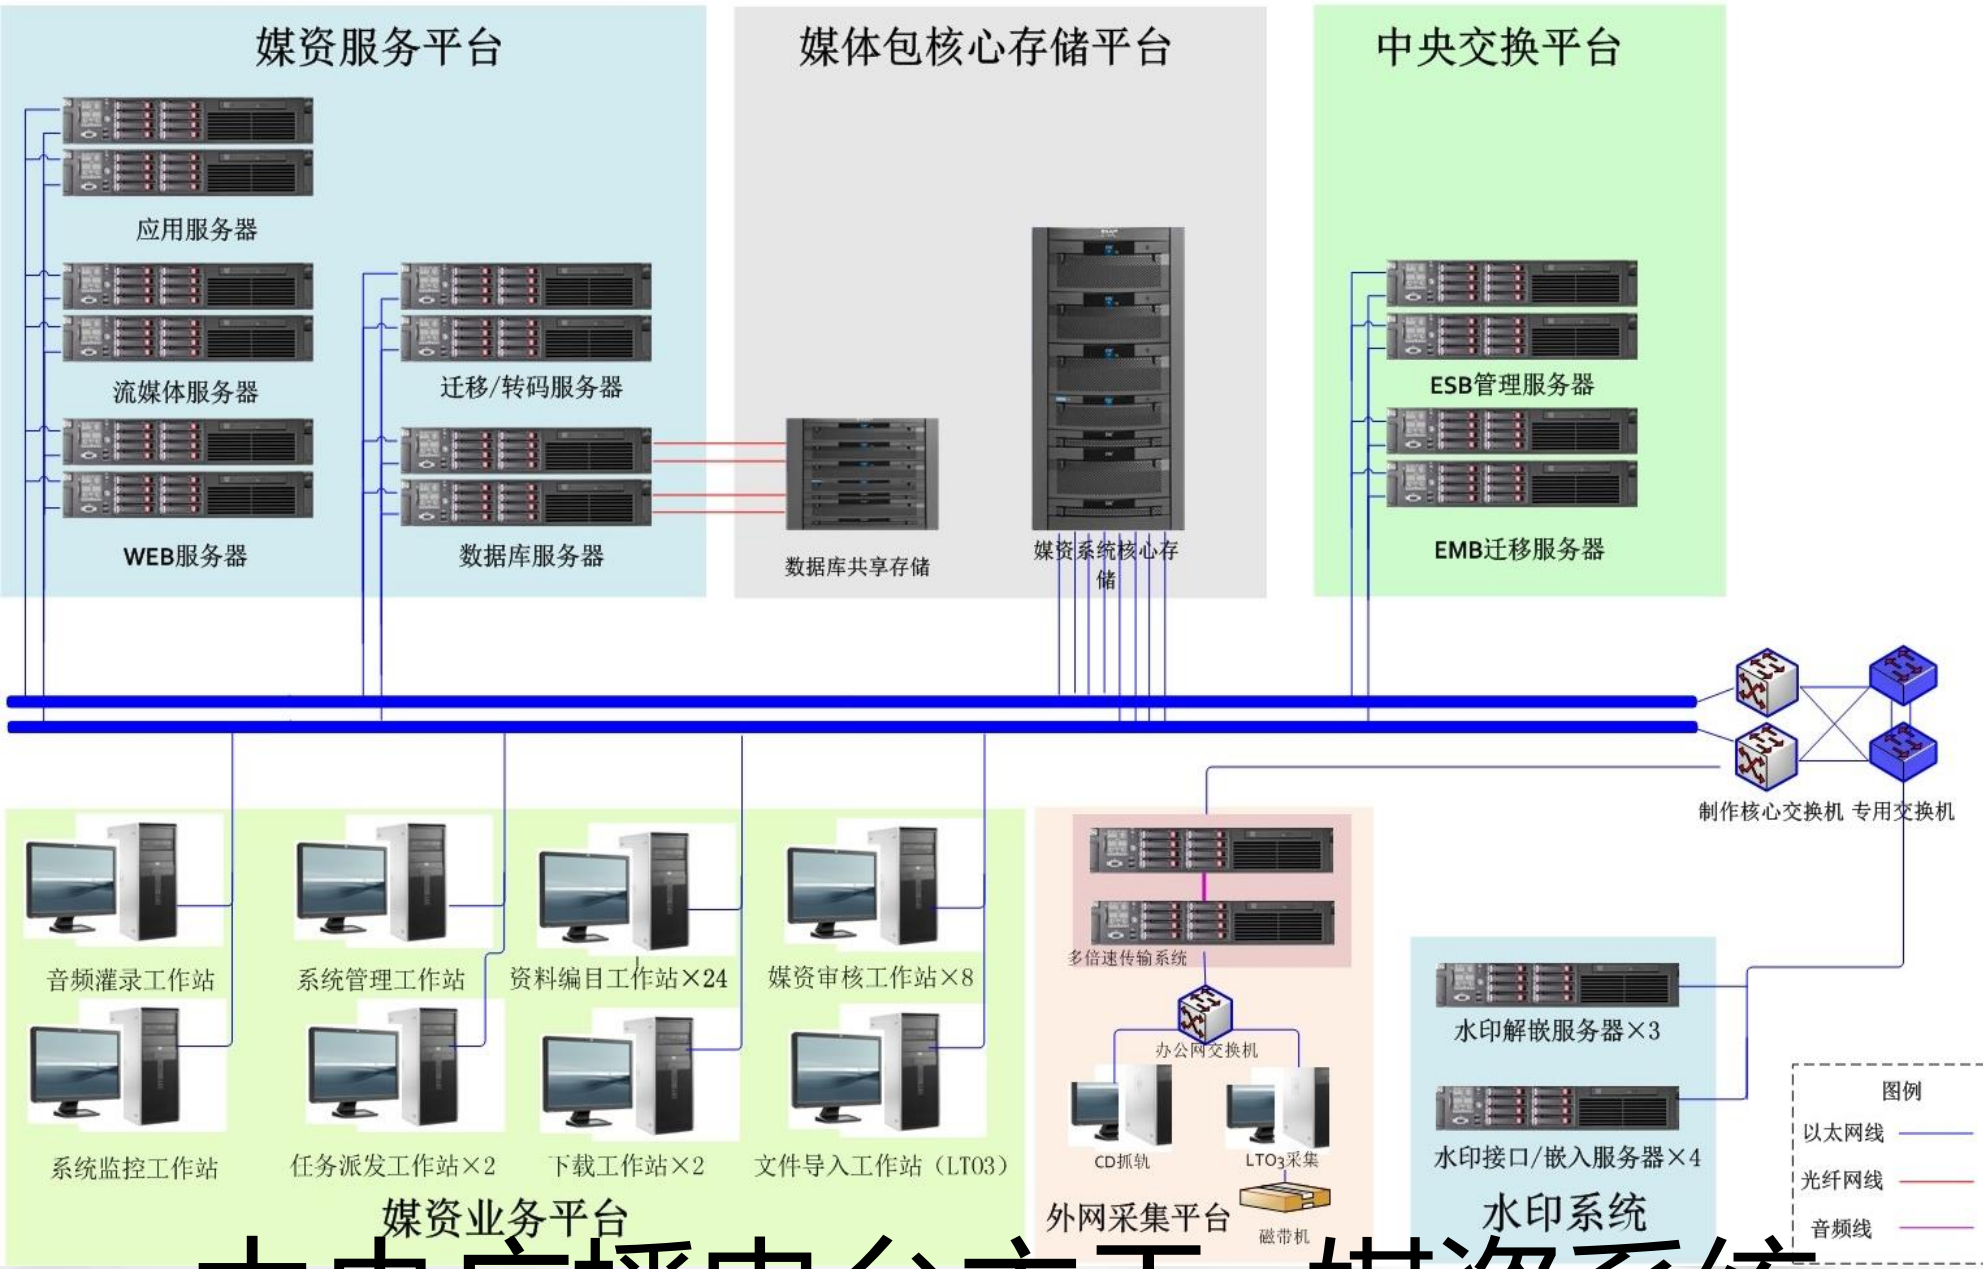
媒资服务平台

应用服务器

流媒体服务器

WEB服务器

迁移/转码服务器

数据库服务器

媒体包核心存储平台

数据库共享存储

媒资系统核心存储

中央交换平台

ESB管理服务器

EMB迁移服务器

制作核心交换机 专用交换机

音频灌录工作站

系统管理工作站

资料编目工作站×24

媒资审核工作站×8

系统监控工作站

任务派发工作站×2

下载工作站×2

文件导入工作站（LTO3）

媒资业务平台

多倍速传输系统

办公网交换机

CD抓轨

LTO$_3$采集

磁带机

外网采集平台

水印解嵌服务器×3

水印接口/嵌入服务器×4

水印系统

图例

以太网线

光纤网线

音频线

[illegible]